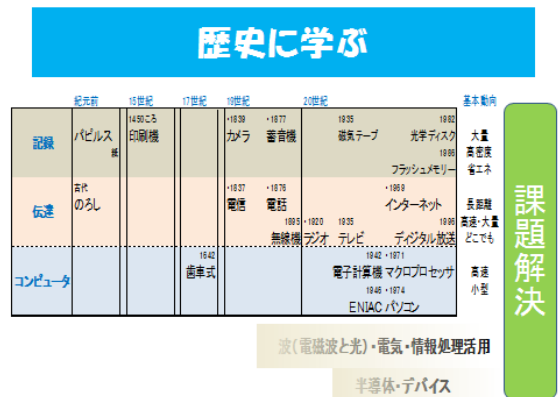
歴史に学ぶ

| | 紀元前 | 15世紀 | 17世紀 | 19世紀 | 20世紀 | 基本動向 |
|---|---|---|---|---|---|---|
| 記録 | パピルス 紙 | 1450ころ 印刷機 | | ・1839 カメラ ・1877 蓄音機 | 1935 磁気テープ 1982 光学ディスク 1988 フラッシュメモリー | 大量 高密度 省エネ |
| 伝達 | 古代 のろし | | | ・1837 電信 ・1876 電話 1895 無線機 | ・1920 ラジオ 1935 テレビ ・1969 インターネット 1996 ディジタル放送 | 長距離 高速・大量 どこでも |
| コンピュータ | | | 1642 歯車式 | | 1942 ・1971 電子計算機 マクロプロセッサ 1946 ・1974 ENIAC パソコン | 高速 小型 |

課題解決

波(電磁波と光)・電気・情報処理活用

半導体・デバイス